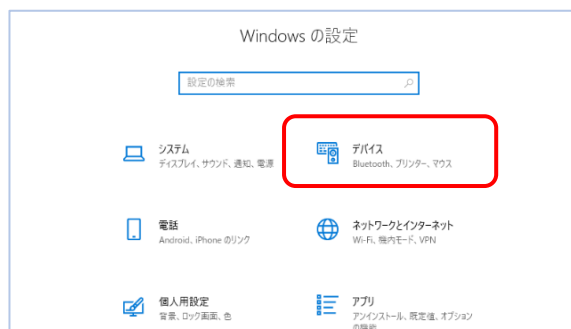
Windows の設定

設定の検索

システム
ディスプレイ、サウンド、通知、電源

デバイス
Bluetooth、プリンター、マウス

電話
Android、iPhone のリンク

ネットワークとインターネット
Wi-Fi、機内モード、VPN

個人用設定
背景、ロック画面、色

アプリ
アンインストール、既定値、オプションの機能